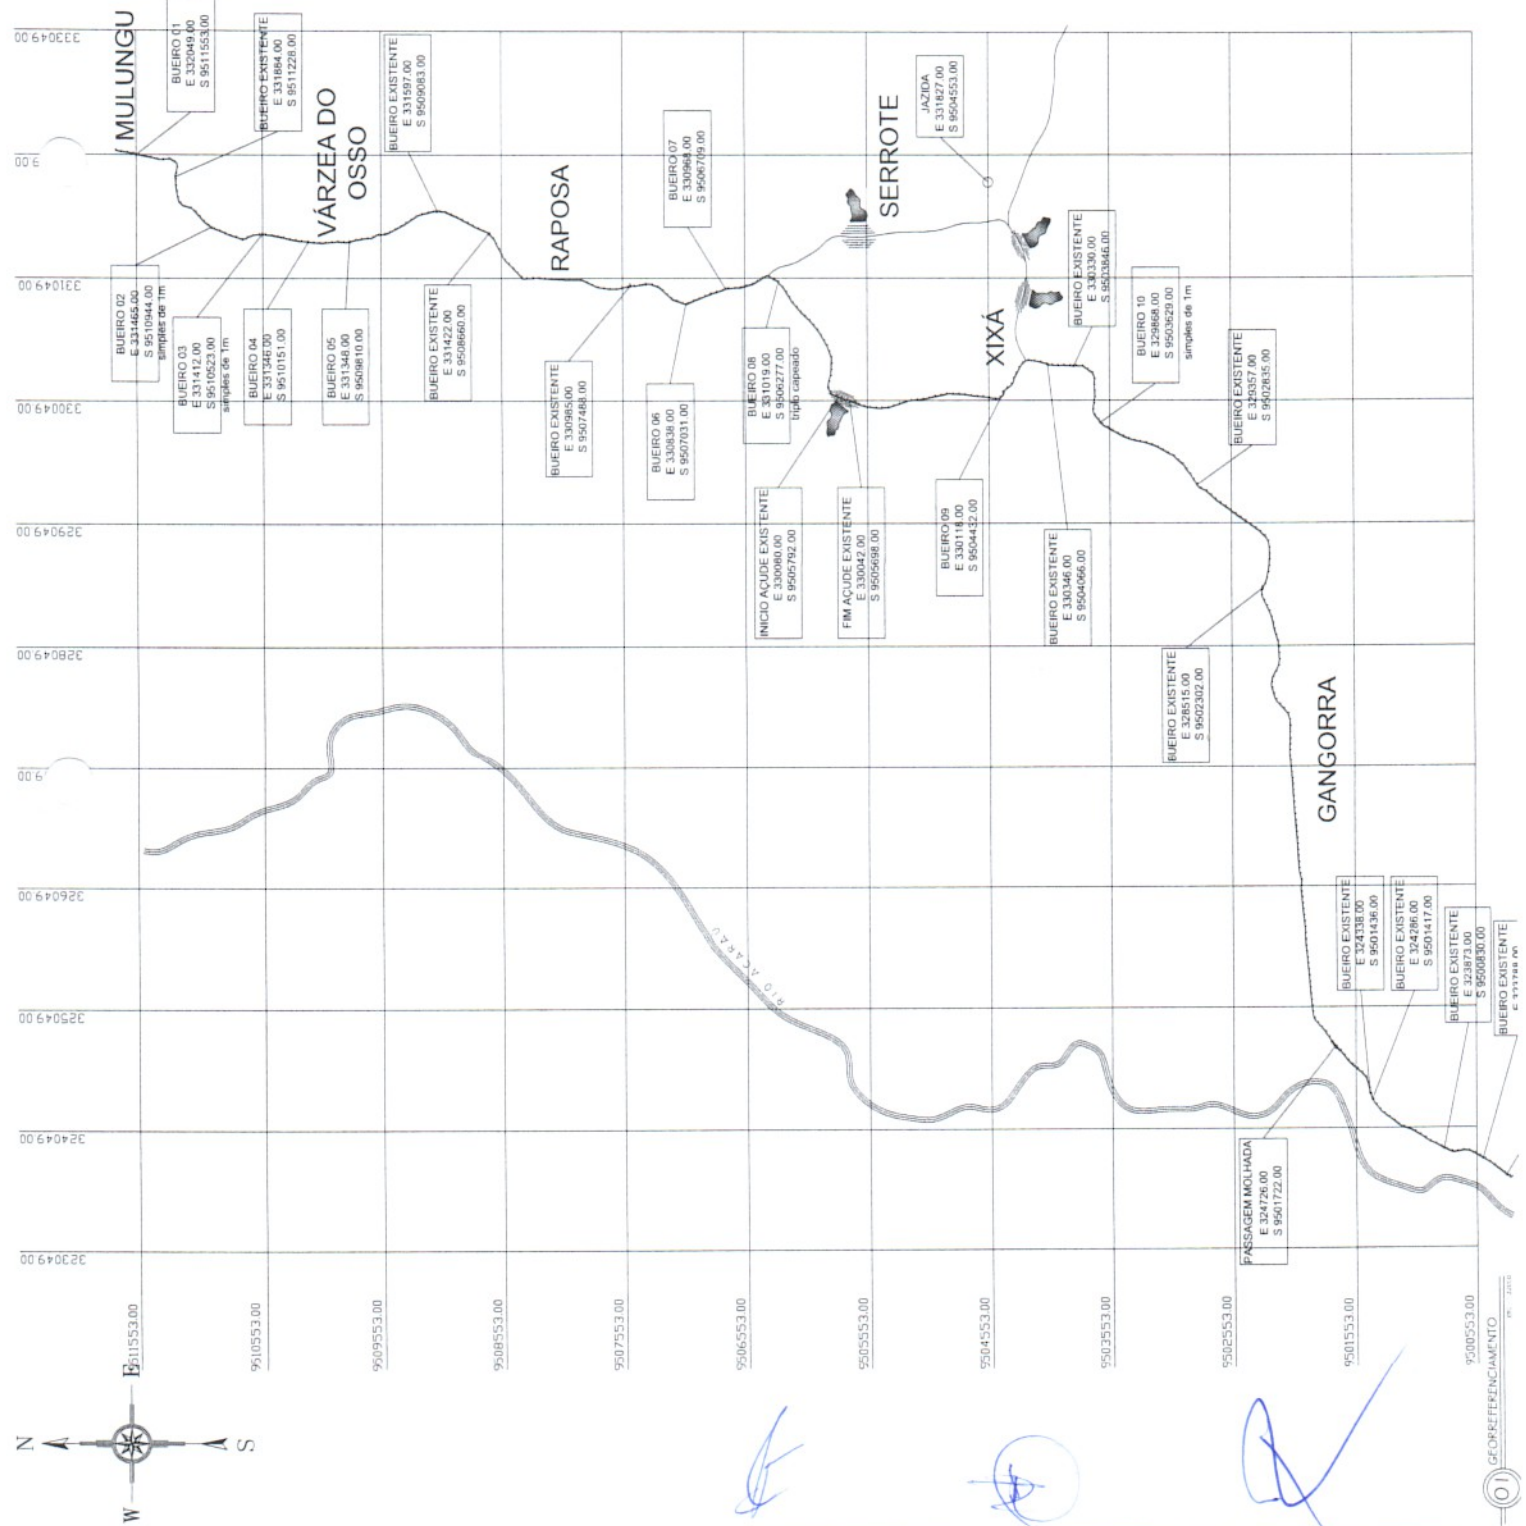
333049.00
900
331049.00
330049.00
329049.00
328049.00
900
326049.00
325049.00
324049.00
323049.00

MULUNGU

BUEIRO 01
E 332049.00
S 9511553.00

BUEIRO EXISTENTE
E 331884.00
S 9511228.00

VÁRZEA DO OSSO

BUEIRO EXISTENTE
E 331597.00
S 9509083.00

RAPOSA

BUEIRO 07
E 330968.00
S 9506709.00

SERROTE

JAZIDA
E 331827.00
S 9504553.00

BUEIRO EXISTENTE
E 330330.00
S 9503846.00

XIXÁ

BUEIRO 10
E 329868.00
S 9503529.00
simples de 1m

BUEIRO EXISTENTE
E 329357.00
S 9502835.00

BUEIRO 02
E 331465.00
S 9510944.00
simples de 1m

BUEIRO 03
E 331412.00
S 9510523.00
simples de 1m

BUEIRO 04
E 331346.00
S 9510151.00

BUEIRO 05
E 331348.00
S 9509810.00

BUEIRO EXISTENTE
E 331422.00
S 9508660.00

BUEIRO EXISTENTE
E 330985.00
S 9507488.00

BUEIRO 06
E 330838.00
S 9507031.00

BUEIRO 08
E 331019.00
S 9506277.00
triplo capeado

INICIO AÇUDE EXISTENTE
E 330080.00
S 9505792.00

FIM AÇUDE EXISTENTE
E 330042.00
S 9505698.00

BUEIRO 09
E 330118.00
S 9504432.00

BUEIRO EXISTENTE
E 330346.00
S 9504066.00

BUEIRO EXISTENTE
E 328515.00
S 9502302.00

GANGORRA

RIO ACARAÚ

BUEIRO EXISTENTE
E 324338.00
S 9501436.00

BUEIRO EXISTENTE
E 324286.00
S 9501417.00

BUEIRO EXISTENTE
E 323873.00
S 9500830.00

BUEIRO EXISTENTE
E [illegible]

PASSAGEM MOLHADA
E 324726.00
S 9501722.00

E
9511553.00
9510553.00
9509553.00
9508553.00
9507553.00
9506553.00
9505553.00
9504553.00
9503553.00
9502553.00
9501553.00
9500553.00

N
S
W

GEORREFERENCIAMENTO
01